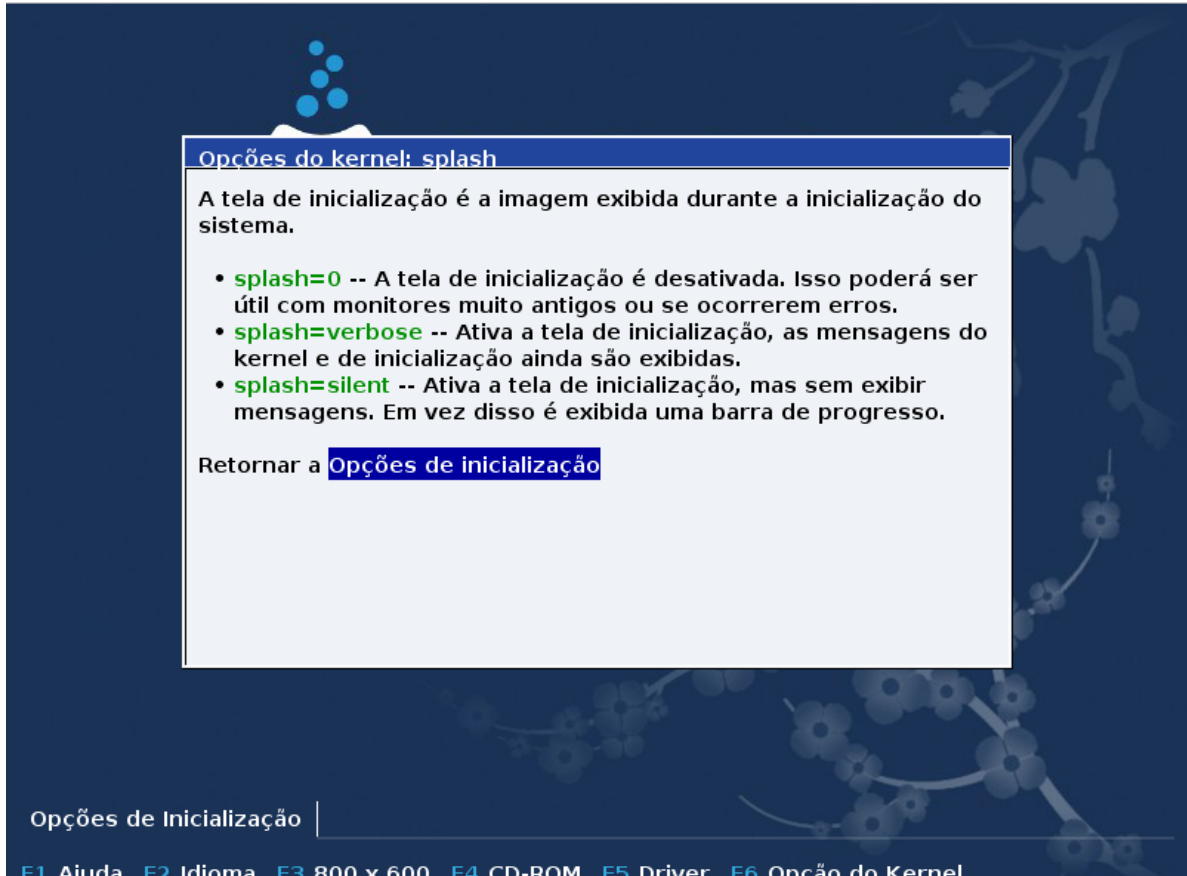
Opções do kernel: splash

A tela de inicialização é a imagem exibida durante a inicialização do sistema.

• splash=0 -- A tela de inicialização é desativada. Isso poderá ser útil com monitores muito antigos ou se ocorrerem erros.
• splash=verbose -- Ativa a tela de inicialização, as mensagens do kernel e de inicialização ainda são exibidas.
• splash=silent -- Ativa a tela de inicialização, mas sem exibir mensagens. Em vez disso é exibida uma barra de progresso.

Retornar a Opções de inicialização

Opções de Inicialização

F1 Ajuda F2 Idioma F3 800 x 600 F4 CD-ROM F5 Driver F6 Opção do Kernel